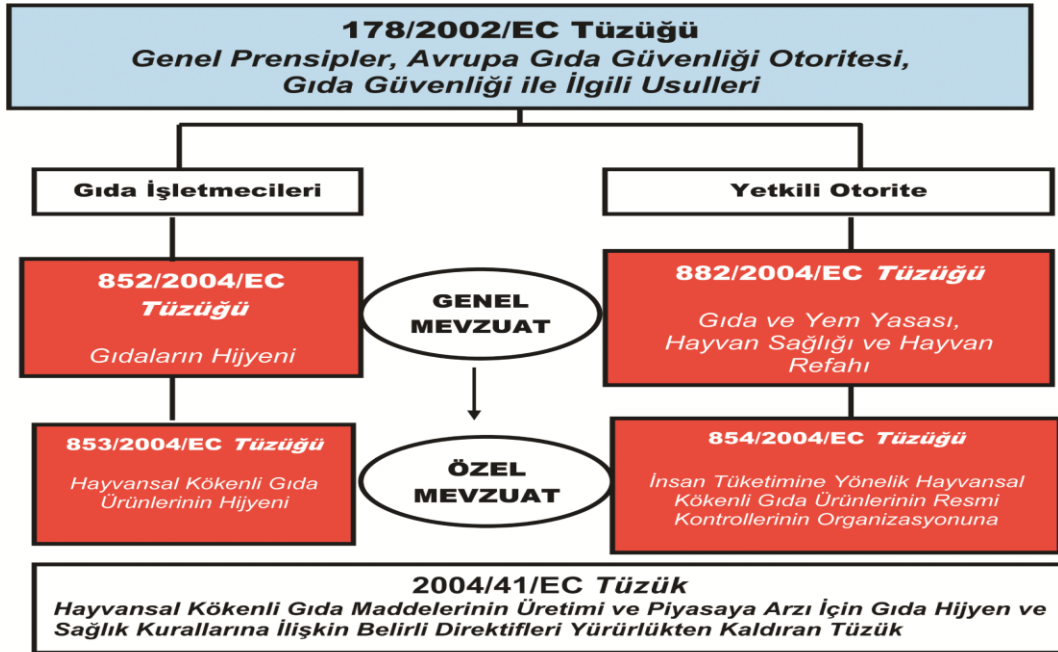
178/2002/EC Tüzüğü
Genel Prensipler, Avrupa Gıda Güvenliği Otoritesi, Gıda Güvenliği ile İlgili Usulleri

Gıda İşletmecileri

Yetkili Otorite

852/2004/EC Tüzüğü
Gıdaların Hijyeni

GENEL MEVZUAT

882/2004/EC Tüzüğü
Gıda ve Yem Yasası, Hayvan Sağlığı ve Hayvan Refahı

853/2004/EC Tüzüğü
Hayvansal Kökenli Gıda Ürünlerinin Hijyeni

ÖZEL MEVZUAT

854/2004/EC Tüzüğü
İnsan Tüketimine Yönelik Hayvansal Kökenli Gıda Ürünlerinin Resmi Kontrollerinin Organizasyonuna

2004/41/EC Tüzük
Hayvansal Kökenli Gıda Maddelerinin Üretimi ve Piyasaya Arzı İçin Gıda Hijyen ve Sağlık Kurallarına İlişkin Belirli Direktifleri Yürürlükten Kaldıran Tüzük